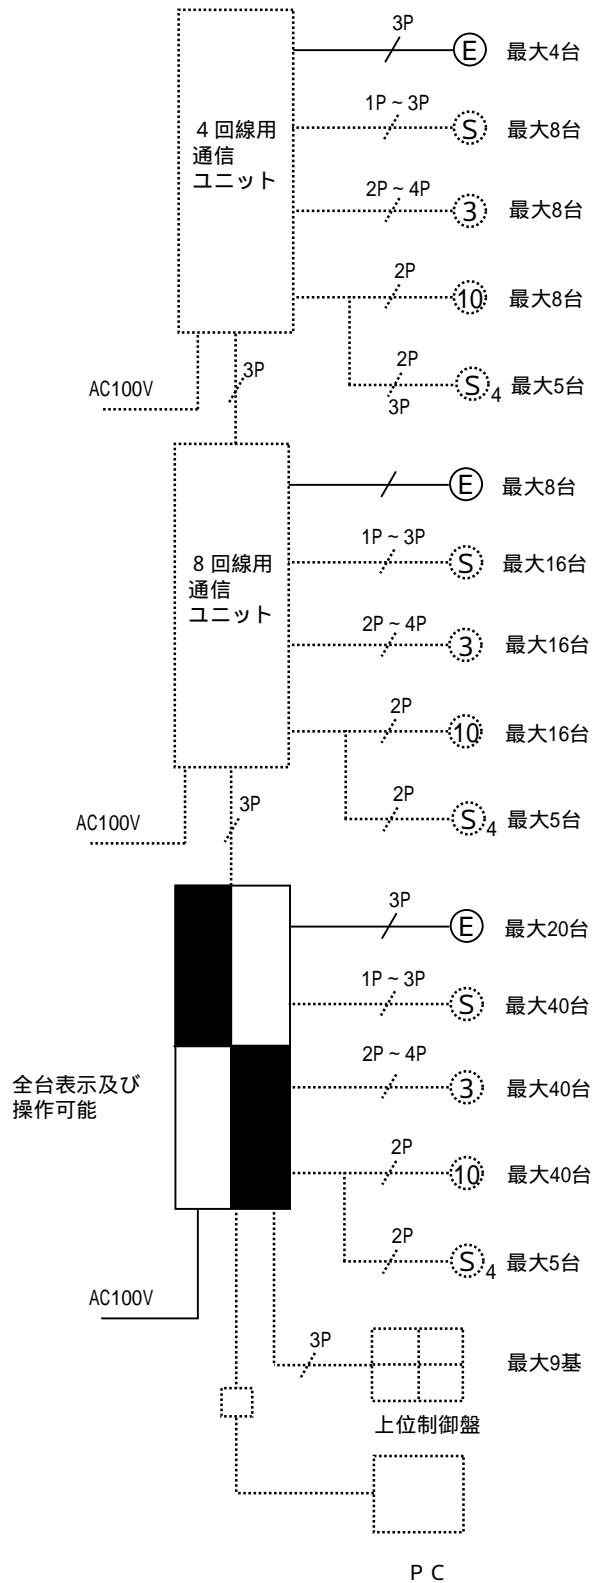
3P
E 最大4台
4 回線用
通信
ユニット
1P ~ 3P
S 最大8台
2P ~ 4P
3 最大8台
2P
10 最大8台
2P
3P
$S_4$ 最大5台
AC100V
3P
E 最大8台
8 回線用
通信
ユニット
1P ~ 3P
S 最大16台
2P ~ 4P
3 最大16台
2P
10 最大16台
2P
$S_4$ 最大5台
AC100V
3P
3P
E 最大20台
1P ~ 3P
S 最大40台
全台表示及び
操作可能
2P ~ 4P
3 最大40台
2P
10 最大40台
2P
$S_4$ 最大5台
AC100V
3P
最大9基
上位制御盤
P C